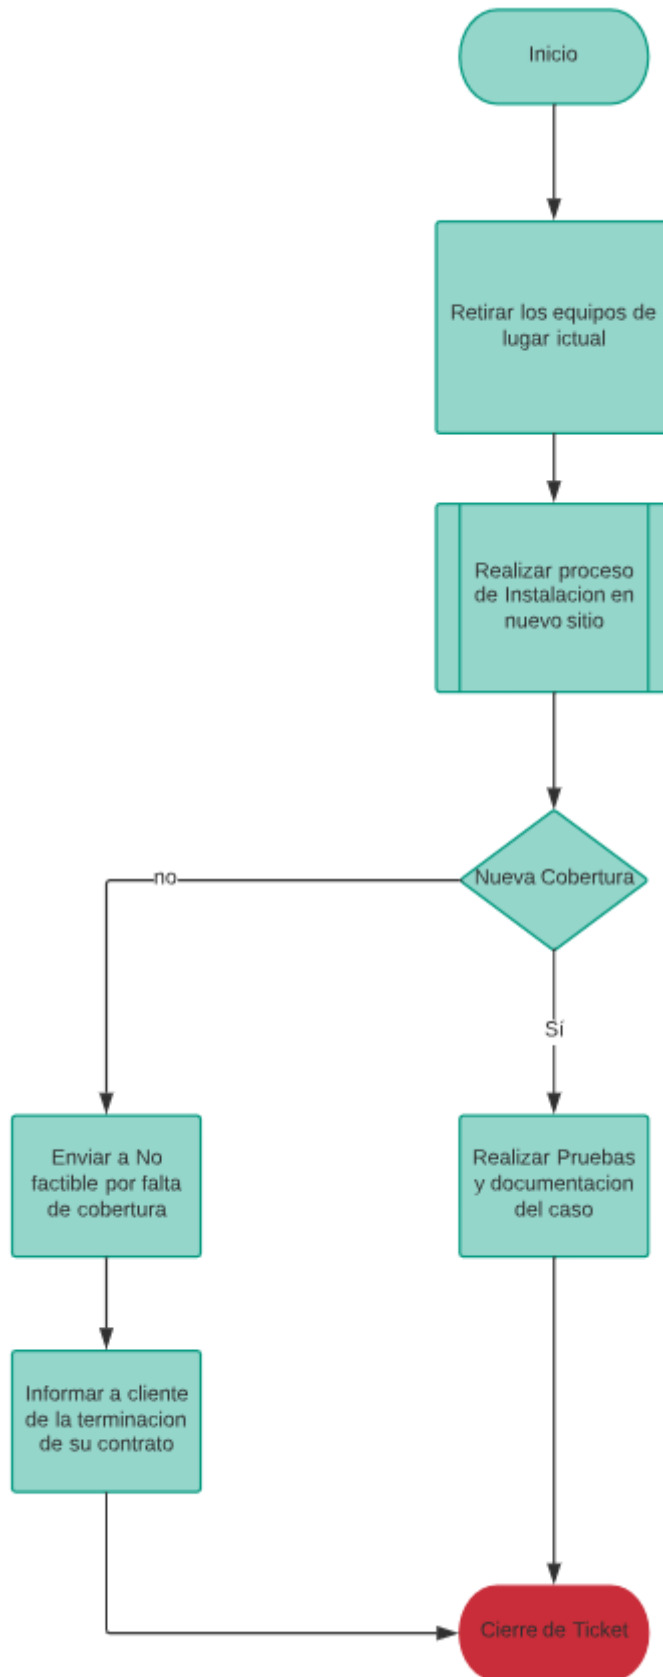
Inicio

Retirar los equipos de lugar ictual

Realizar proceso de Instalacion en nuevo sitio

Nueva Cobertura

no

Sí

Enviar a No factible por falta de cobertura

Realizar Pruebas y documentacion del caso

Informar a cliente de la terminacion de su contrato

Cierre de Ticket